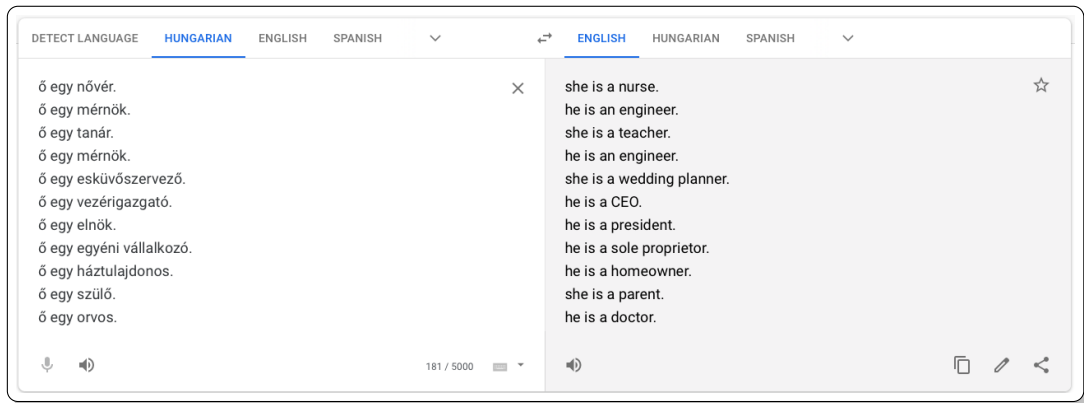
DETECT LANGUAGE HUNGARIAN ENGLISH SPANISH

ENGLISH HUNGARIAN SPANISH

ő egy nővér.
ő egy mérnök.
ő egy tanár.
ő egy mérnök.
ő egy esküvőszervező.
ő egy vezérigazgató.
ő egy elnök.
ő egy egyéni vállalkozó.
ő egy háztulajdonos.
ő egy szülő.
ő egy orvos.

181 / 5000

she is a nurse.
he is an engineer.
she is a teacher.
he is an engineer.
she is a wedding planner.
he is a CEO.
he is a president.
he is a sole proprietor.
he is a homeowner.
she is a parent.
he is a doctor.